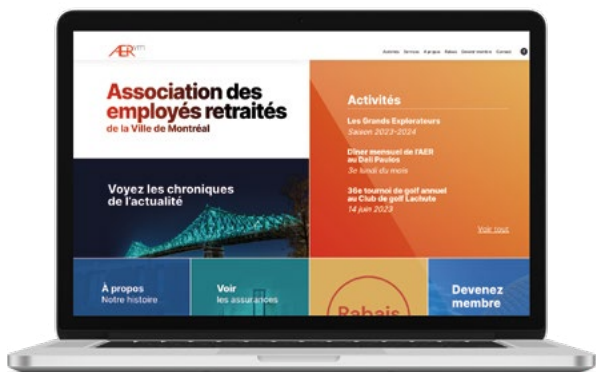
AERvm

Activités Services À propos Rabais Devenir membre Contact

Association des employés retraités de la Ville de Montréal

Voyez les chroniques de l'actualité

Activités

Les Grands Explorateurs
Saison 2023-2024

Dîner mensuel de l'AER au Deli Paulos
3e lundi du mois

36e tournoi de golf annuel au Club de golf Lachute
14 juin 2023

Voir tout

À propos
Notre histoire

Voir
les assurances

Rabais

Devenez membre